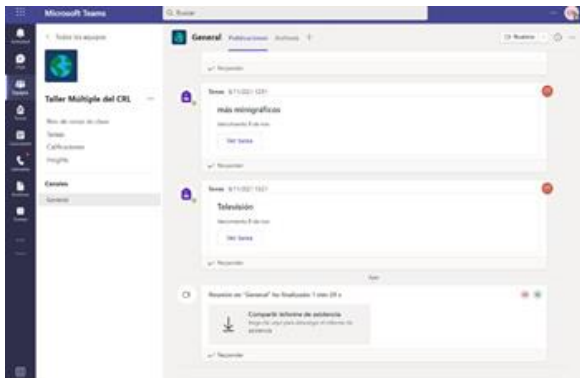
Microsoft Teams

Buscar

< Todos los equipos

Taller Múltiple del CRL

Bloc de notas de clase
Tareas
Calificaciones
Insights

Canales

General

General Publicaciones Archivos +

Reunirse

Responder

Tareas 8/11/2021 12:51

más minigráficos

Vencimiento 8 de nov.

Ver tarea

Responder

Tareas 8/11/2021 13:21

Televisión

Vencimiento 8 de nov.

Ver tarea

Responder

Hoy

Reunión en "General" ha finalizado: 1 min 29 s

Compartir informe de asistencia

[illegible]

Responder